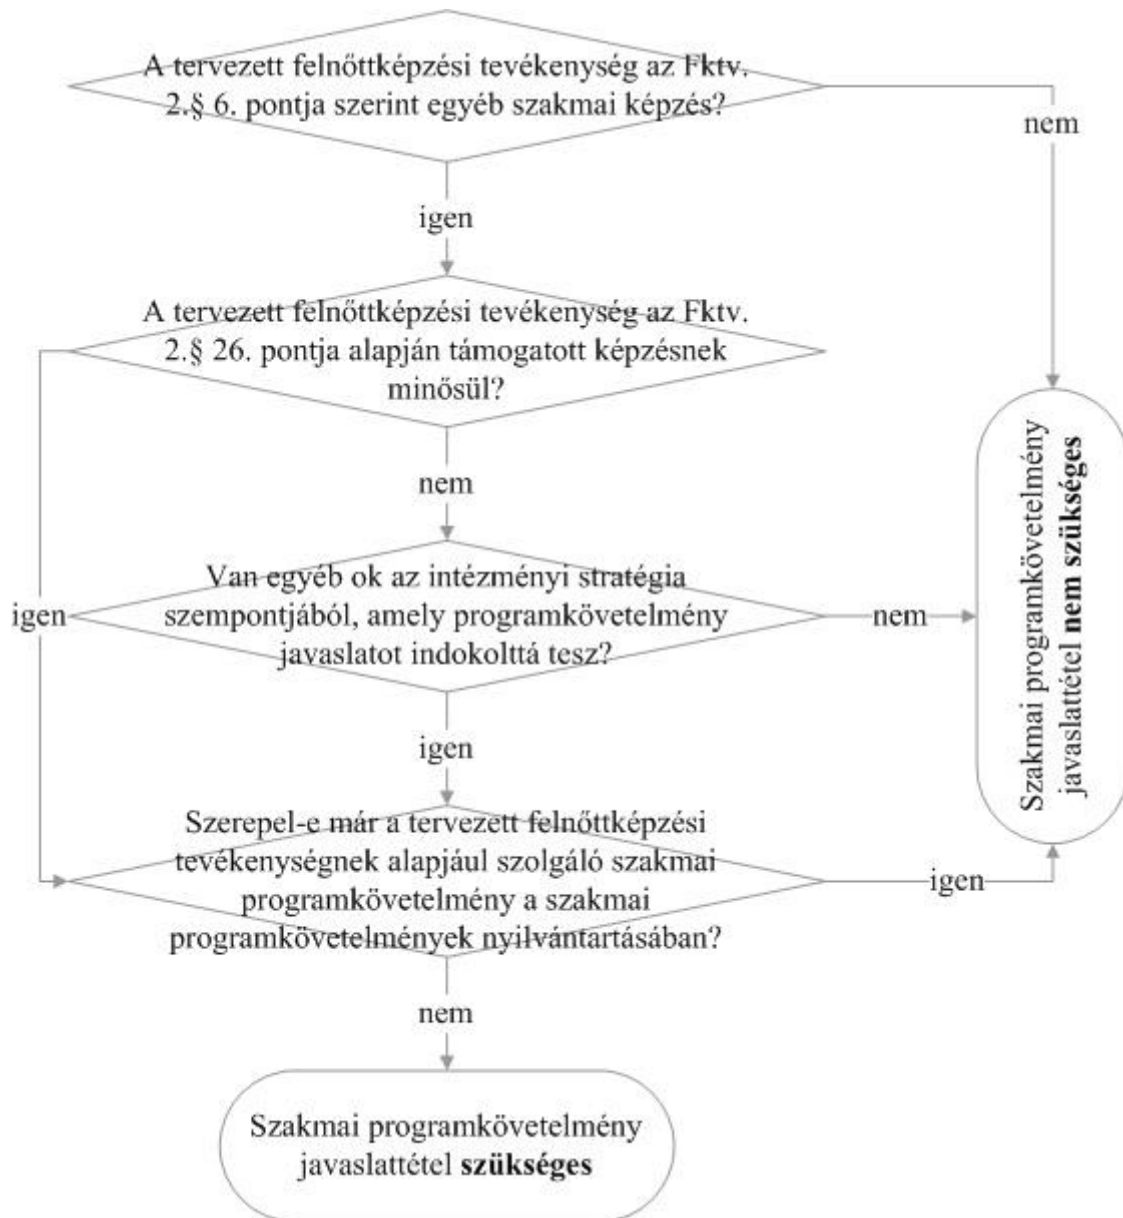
A tervezett felnőttképzési tevékenység az Fktv. 2.§ 6. pontja szerint egyéb szakmai képzés?

nem

igen

A tervezett felnőttképzési tevékenység az Fktv. 2.§ 26. pontja alapján támogatott képzésnek minősül?

Szakmai programkövetelmény javaslattétel **nem szükséges**

nem

igen

Van egyéb ok az intézményi stratégia szempontjából, amely programkövetelmény javaslatot indokolttá tesz?

nem

igen

Szerepel-e már a tervezett felnőttképzési tevékenységnek alapjául szolgáló szakmai programkövetelmény a szakmai programkövetelmények nyilvántartásában?

igen

nem

Szakmai programkövetelmény javaslattétel **szükséges**